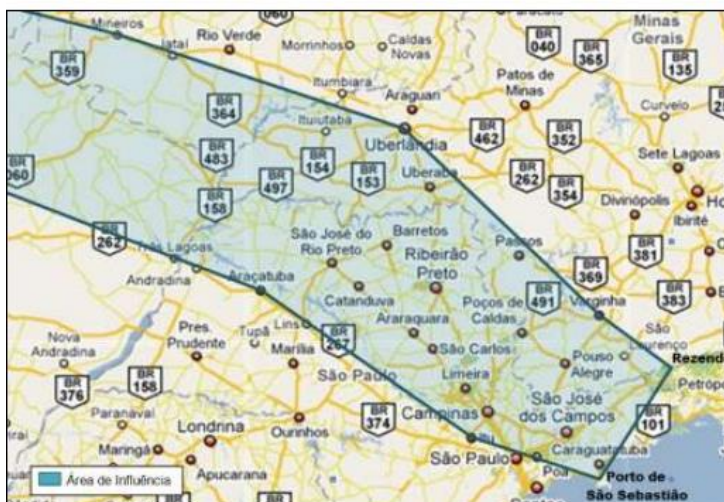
Mineiros
Jataí
Rio Verde
Morrinhos
Caldas Novas
Minas Gerais
BR 359
BR 040
BR 365
BR 135
Itumbiara
Araguari
Patos de Minas
BR 364
Ituiutaba
Curvelo
Uberlândia
BR 462
BR 352
BR 483
BR 060
BR 497
BR 154
BR 153
Uberaba
BR 262
Sete Lagoas
BR 158
BR 354
Divinópolis
Ibirité
BR 262
Três Lagoas
São José do Rio Preto
Barretos
Passos
Ribeirão Preto
BR 369
BR 381
Andradina
Araçatuba
Catanduva
Poços de Caldas
BR 491
Varginha
BR 383
Nova Andradina
Pres. Prudente
Tupã
Lins
BR 267
Araraquara
São Carlos
São Lourenço
Marília
Pouso Alegre
Rezende
BR 376
BR 158
São Paulo
Limeira
São José dos Campos
Petrópolis
Paranavaí
BR 374
Campinas
BR 101
Londrina
Ourinhos
Maringá
Caraguatatuba
Apucarana
São Paulo
Porto de São Sebastião
Área de Influência